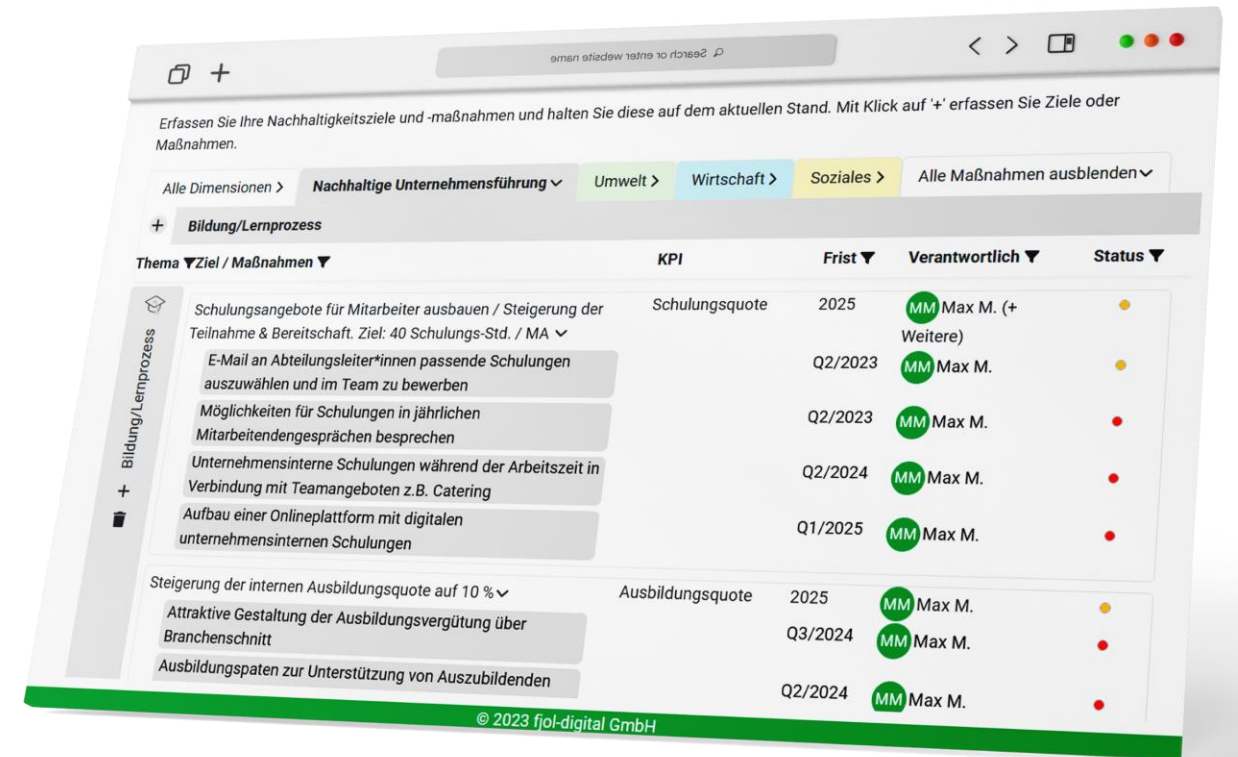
Search or enter website name

Erfassen Sie Ihre Nachhaltigkeitsziele und -maßnahmen und halten Sie diese auf dem aktuellen Stand. Mit Klick auf '+' erfassen Sie Ziele oder Maßnahmen.

Alle Dimensionen > | Nachhaltige Unternehmensführung ∨ | Umwelt > | Wirtschaft > | Soziales > | Alle Maßnahmen ausblenden∨

+ Bildung/Lernprozess

| Thema ▼Ziel / Maßnahmen ▼ | KPI | Frist ▼ | Verantwortlich ▼ | Status ▼ |
|---|---|---|---|---|
| Schulungsangebote für Mitarbeiter ausbauen / Steigerung der Teilnahme & Bereitschaft. Ziel: 40 Schulungs-Std. / MA ∨ | Schulungsquote | 2025 | MM Max M. (+ Weitere) | |
| E-Mail an Abteilungsleiter*innen passende Schulungen auszuwählen und im Team zu bewerben | | Q2/2023 | MM Max M. | |
| Möglichkeiten für Schulungen in jährlichen Mitarbeitendengesprächen besprechen | | Q2/2023 | MM Max M. | |
| Unternehmensinterne Schulungen während der Arbeitszeit in Verbindung mit Teamangeboten z.B. Catering | | Q2/2024 | MM Max M. | |
| Aufbau einer Onlineplattform mit digitalen unternehmensinternen Schulungen | | Q1/2025 | MM Max M. | |
| Steigerung der internen Ausbildungsquote auf 10 %∨ | Ausbildungsquote | 2025 | MM Max M. | |
| Attraktive Gestaltung der Ausbildungsvergütung über Branchenschnitt | | Q3/2024 | MM Max M. | |
| Ausbildungspaten zur Unterstützung von Auszubildenden | | Q2/2024 | MM Max M. | |

Bildung/Lernprozess
+

© 2023 fjol-digital GmbH